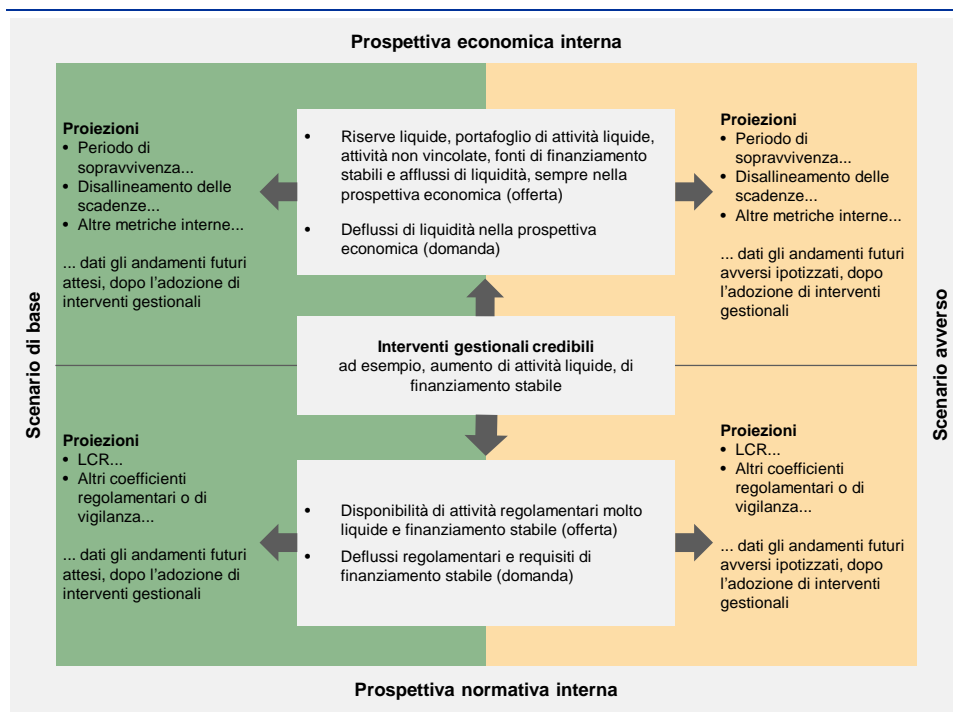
Prospettiva economica interna

Proiezioni
- Periodo di sopravvivenza...
- Disallineamento delle scadenze...
- Altre metriche interne...

... dati gli andamenti futuri attesi, dopo l'adozione di interventi gestionali

- Riserve liquide, portafoglio di attività liquide, attività non vincolate, fonti di finanziamento stabili e afflussi di liquidità, sempre nella prospettiva economica (offerta)
- Deflussi di liquidità nella prospettiva economica (domanda)

Proiezioni
- Periodo di sopravvivenza...
- Disallineamento delle scadenze...
- Altre metriche interne...

... dati gli andamenti futuri avversi ipotizzati, dopo l'adozione di interventi gestionali

Scenario di base

Interventi gestionali credibili
ad esempio, aumento di attività liquide, di finanziamento stabile

Scenario avverso

Proiezioni
- LCR...
- Altri coefficienti regolamentari o di vigilanza...

... dati gli andamenti futuri attesi, dopo l'adozione di interventi gestionali

- Disponibilità di attività regolamentari molto liquide e finanziamento stabile (offerta)
- Deflussi regolamentari e requisiti di finanziamento stabile (domanda)

Proiezioni
- LCR...
- Altri coefficienti regolamentari o di vigilanza...

... dati gli andamenti futuri avversi ipotizzati, dopo l'adozione di interventi gestionali

Prospettiva normativa interna